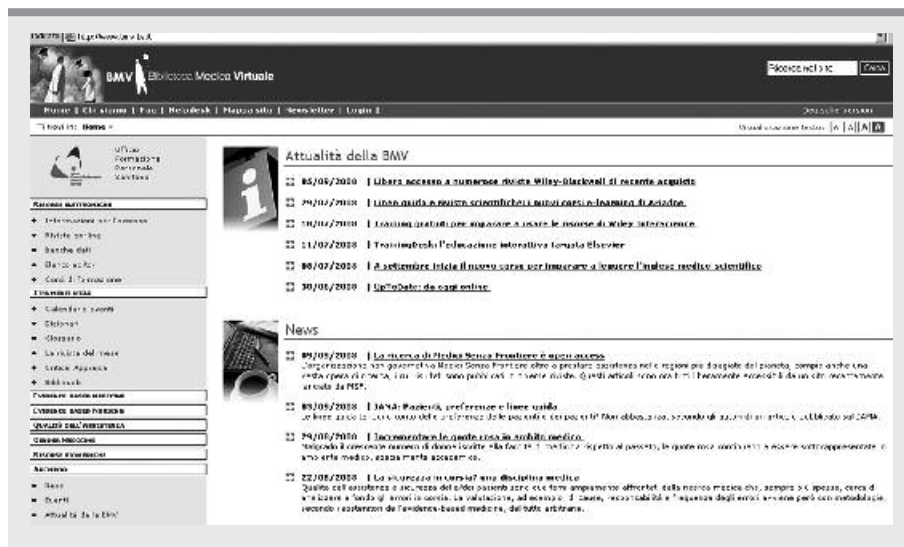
BMV Biblioteca Medica Virtuale

Ricerca nel sito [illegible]

Home | Chi siamo | Faq | Helpdesk | Mappa sito | Newsletter | Login |

Deutsche Version

Ti trovi in: Home

Visualizzazione testo: A | A | A | A

Ufficio Formazione Personale Sanitario

Risorse elettroniche
Informazioni sul Progetto
Riviste on-line
Banche dati
Elenco editori
Corsi di formazione

Strumenti utili
Calendario eventi
Dizionari
Glossario
La rivista del mese
Critical Appraisal
Bibliografia

Evidence based medicine
Evidence based nursing
Qualità dell'assistenza
Gestione medicina
Risorse informatiche
Archivio
News
Eventi
Attualità della BMV

Attualità della BMV

05/09/2008 | Libero accesso a numerose riviste Wiley-Blackwell di recente acquisto

29/07/2008 | Linee guida e notizie scientifiche: i nuovi corsi e-learning di Axiadne

10/07/2008 | Training gratuiti per imparare a usare le risorse di Wiley Interscience

11/07/2008 | Training: l'educazione interattiva firmata Elsevier

08/07/2008 | A settembre inizia il nuovo corso per imparare a leggere l'inglese medico-scientifico

30/06/2008 | UpToDate: da oggi online

News

09/09/2008 | La ricerca di Medici Senza Frontiere è open access
L'organizzazione non governativa Medici Senza Frontiere oltre a prestare assistenza nelle regioni più disagiate del pianeta, compie anche una vasta opera di ricerca, i cui risultati sono pubblicati in diverse riviste. Questi articoli sono ora tutti liberamente accessibili da un sito recentemente lanciato da MSF.

03/09/2008 | JAMA: Pazienti, preferenze e linee guida
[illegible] JAMA.

29/08/2008 | Incrementare le quote rosa in ambito medico
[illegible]

22/08/2008 | La sicurezza in corsia? una disciplina medica
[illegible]